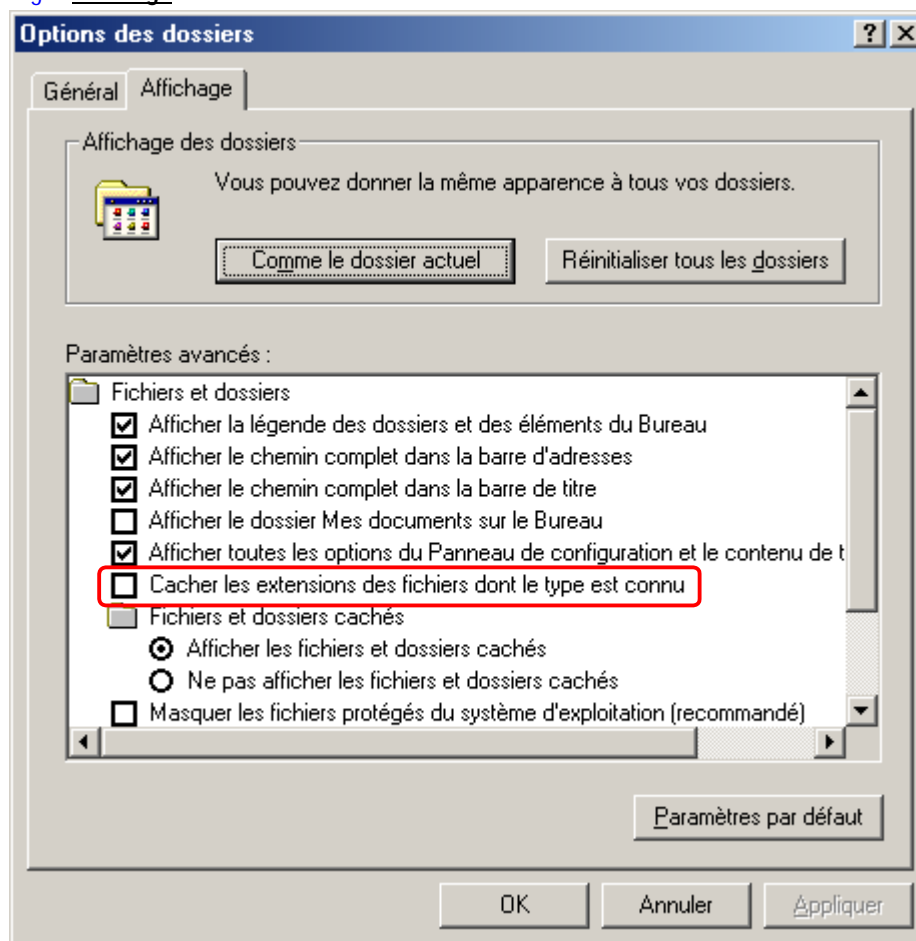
Options des dossiers

? X

Général Affichage

Affichage des dossiers

Vous pouvez donner la même apparence à tous vos dossiers.

Comme le dossier actuel

Réinitialiser tous les dossiers

Paramètres avancés :

Fichiers et dossiers

Afficher la légende des dossiers et des éléments du Bureau

Afficher le chemin complet dans la barre d'adresses

Afficher le chemin complet dans la barre de titre

Afficher le dossier Mes documents sur le Bureau

Afficher toutes les options du Panneau de configuration et le contenu de t

Cacher les extensions des fichiers dont le type est connu

Fichiers et dossiers cachés

Afficher les fichiers et dossiers cachés

Ne pas afficher les fichiers et dossiers cachés

Masquer les fichiers protégés du système d'exploitation (recommandé)

Paramètres par défaut

OK

Annuler

Appliquer